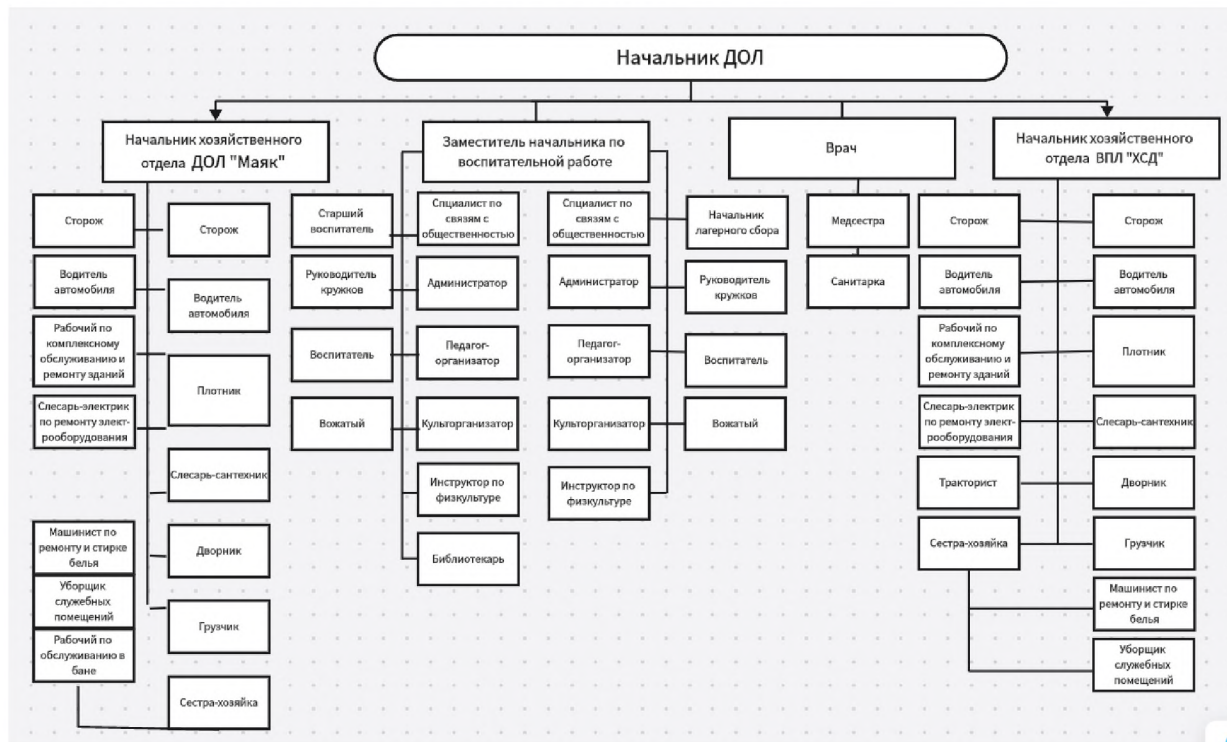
Начальник ДОЛ

Начальник хозяйственного отдела ДОЛ "Маяк"

Сторож

Сторож

Водитель автомобиля

Водитель автомобиля

Рабочий по комплексному обслуживанию и ремонту зданий

Плотник

Слесарь-электрик по ремонту электрооборудования

Слесарь-сантехник

Машинист по ремонту и стирке белья

Дворник

Уборщик служебных помещений

Грузчик

Рабочий по обслуживанию в бане

Сестра-хозяйка

Заместитель начальника по воспитательной работе

Старший воспитатель

Специалист по связям с общественностью

Руководитель кружков

Администратор

Воспитатель

Педагог-организатор

Вожатый

Культорганизатор

Инструктор по физкультуре

Библиотекарь

Специалист по связям с общественностью

Начальник лагерного сбора

Администратор

Руководитель кружков

Педагог-организатор

Воспитатель

Культорганизатор

Вожатый

Инструктор по физкультуре

Врач

Медсестра

Санитарка

Начальник хозяйственного отдела ВПЛ "ХСД"

Сторож

Сторож

Водитель автомобиля

Водитель автомобиля

Рабочий по комплексному обслуживанию и ремонту зданий

Плотник

Слесарь-электрик по ремонту электрооборудования

Слесарь-сантехник

Тракторист

Дворник

Сестра-хозяйка

Грузчик

Машинист по ремонту и стирке белья

Уборщик служебных помещений